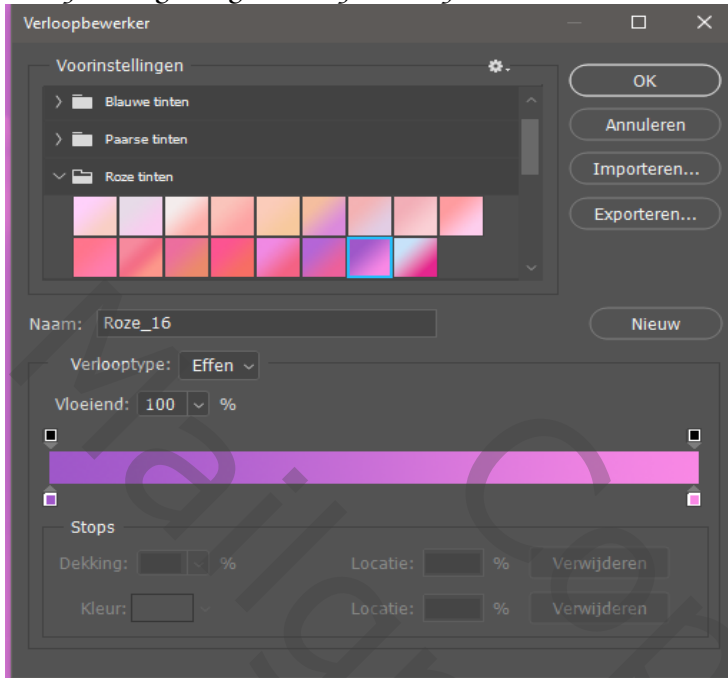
Verloopbewerker

Voorinstellingen

Blauwe tinten

Paarse tinten

Roze tinten

OK

Annuleren

Importeren...

Exporteren...

Naam: Roze_16

Nieuw

Verlooptype: Effen

Vloeiend: 100 %

Stops

Dekking: %

Locatie: %

Verwijderen

Kleur:

Locatie: %

Verwijderen